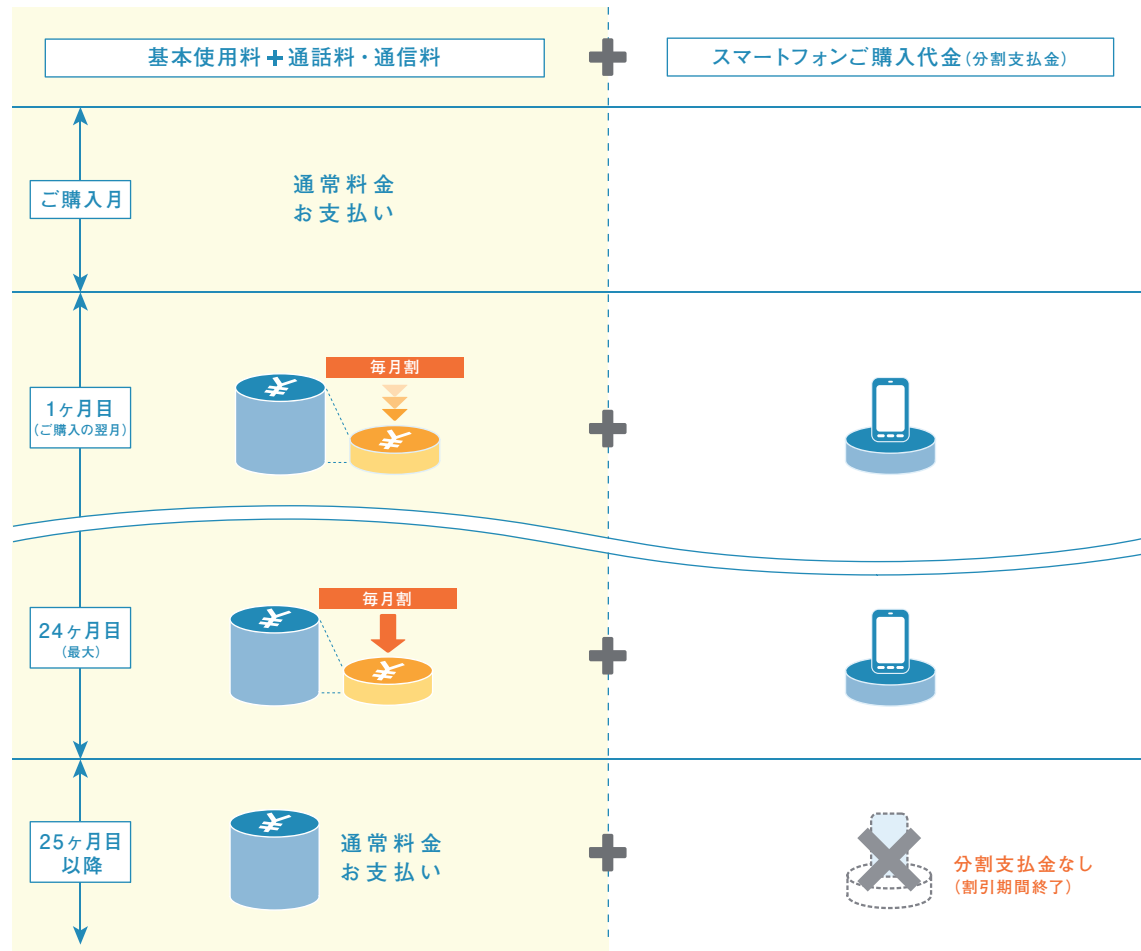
基本使用料＋通話料・通信料

スマートフォンご購入代金（分割支払金）

ご購入月

通常料金
お支払い

1ヶ月目
（ご購入の翌月）

毎月割

¥

¥

24ヶ月目
（最大）

毎月割

¥

¥

25ヶ月目
以降

¥

通常料金
お支払い

分割支払金なし
（割引期間終了）